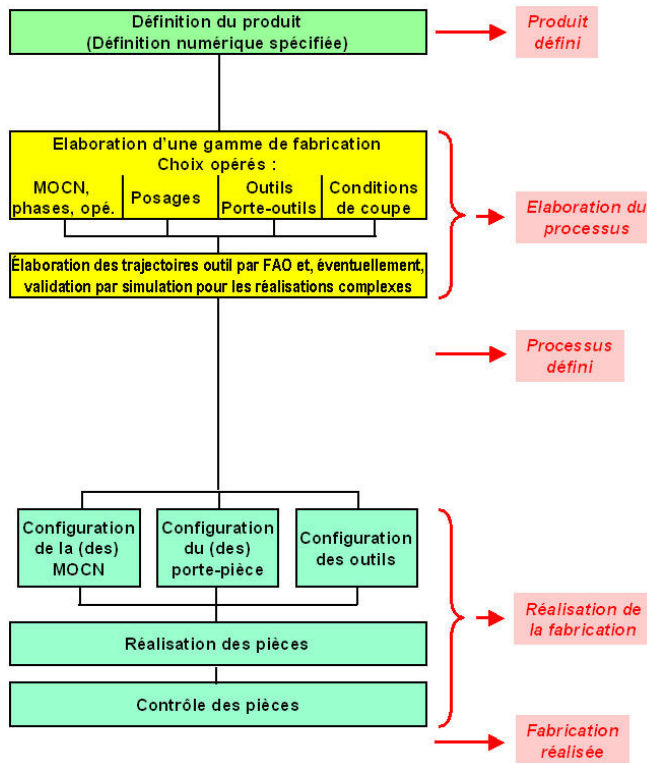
Définition du produit
(Définition numérique spécifiée)

Produit défini

Elaboration d'une gamme de fabrication
Choix opérés :

MOCN, phases, opé.

Posages

Outils Porte-outils

Conditions de coupe

Élaboration des trajectoires outil par FAO et, éventuellement, validation par simulation pour les réalisations complexes

Elaboration du processus

Processus défini

Configuration de la (des) MOCN

Configuration du (des) porte-pièce

Configuration des outils

Réalisation des pièces

Contrôle des pièces

Réalisation de la fabrication

Fabrication réalisée